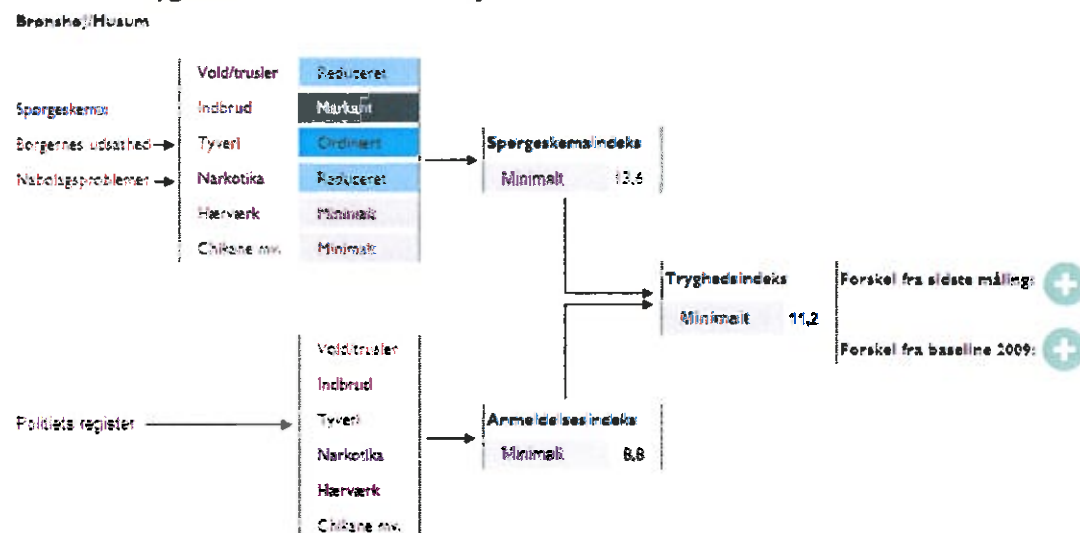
Brønshøj/Husum

Spørgeskema:
Borgernes udsathed
Nabolagsproblemer

Vold/trusler | Reduceret
Indbrud | Markant
Tyveri | Ordinært
Narkotika | Reduceret
Hærværk | Minimalt
Chikane mv. | Minimalt

Spørgeskemaindeks
Minimalt 13,6

Tryghedsindeks
Minimalt 11,2

Forskel fra sidste måling:
Forskel fra baseline 2009:

Politiets register

Vold/trusler
Indbrud
Tyveri
Narkotika
Hærværk
Chikane mv.

Anmeldelsesindeks
Minimalt 8,8